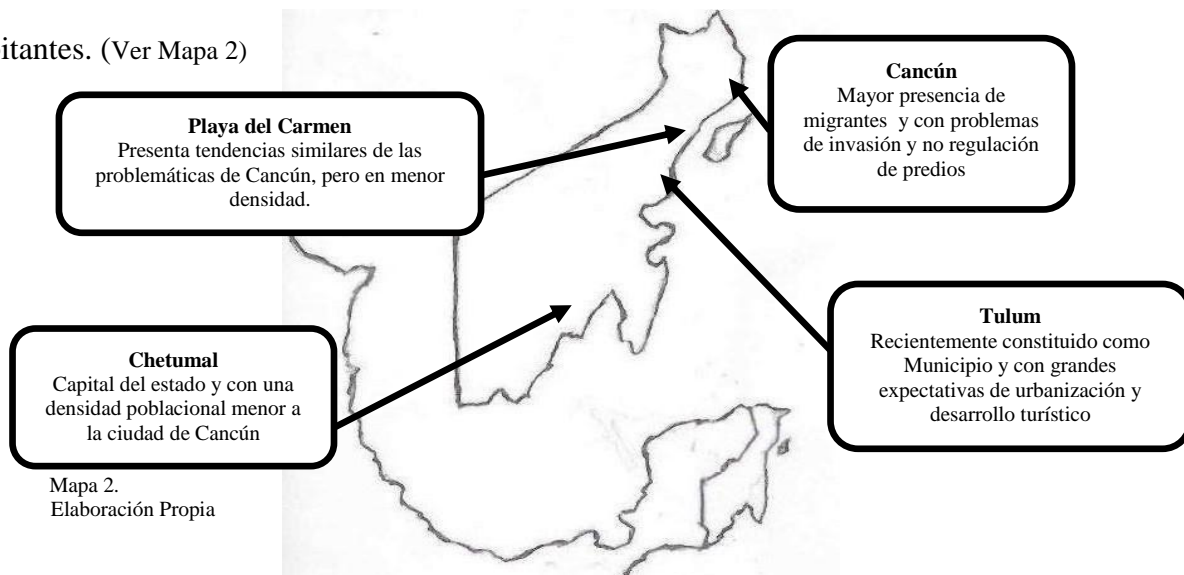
itantes. (Ver Mapa 2)

Playa del Carmen
Presenta tendencias similares de las problemáticas de Cancún, pero en menor densidad.

Cancún
Mayor presencia de migrantes y con problemas de invasión y no regulación de predios

Tulum
Recientemente constituido como Municipio y con grandes expectativas de urbanización y desarrollo turístico

Chetumal
Capital del estado y con una densidad poblacional menor a la ciudad de Cancún

Mapa 2.
Elaboración Propia